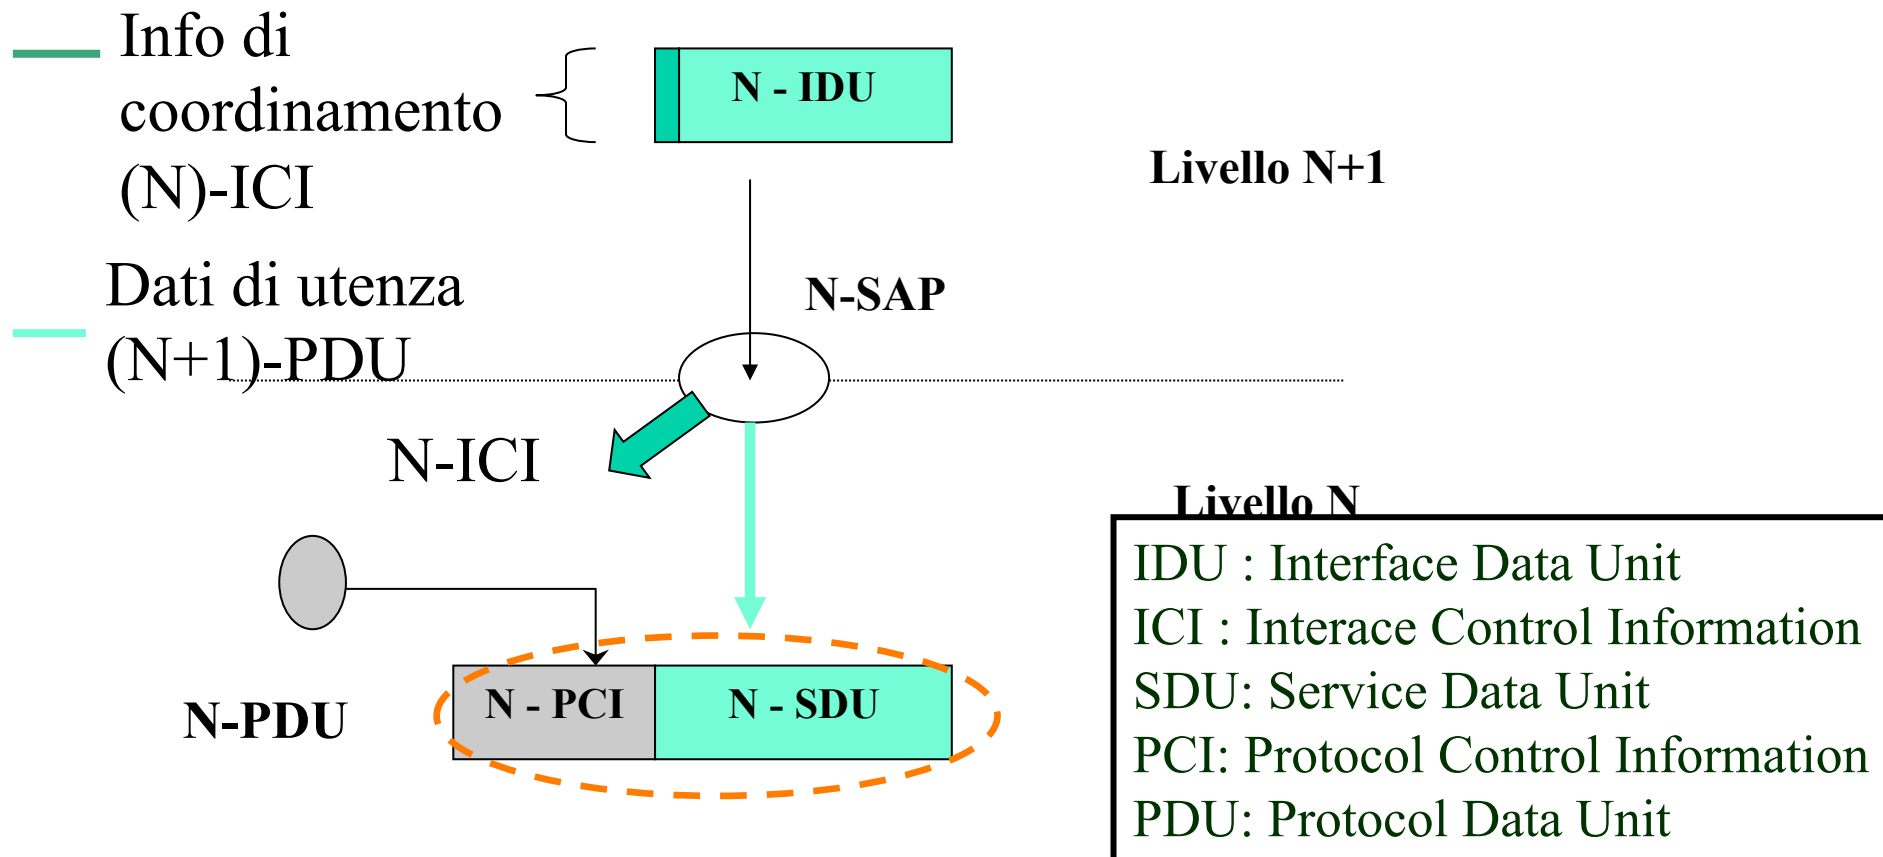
Info di coordinamento (N)-ICI

Dati di utenza (N+1)-PDU

N - IDU

Livello N+1

N-SAP

N-ICI

Livello N

N-PDU

N - PCI

N - SDU

IDU : Interface Data Unit
ICI : Interace Control Information
SDU: Service Data Unit
PCI: Protocol Control Information
PDU: Protocol Data Unit